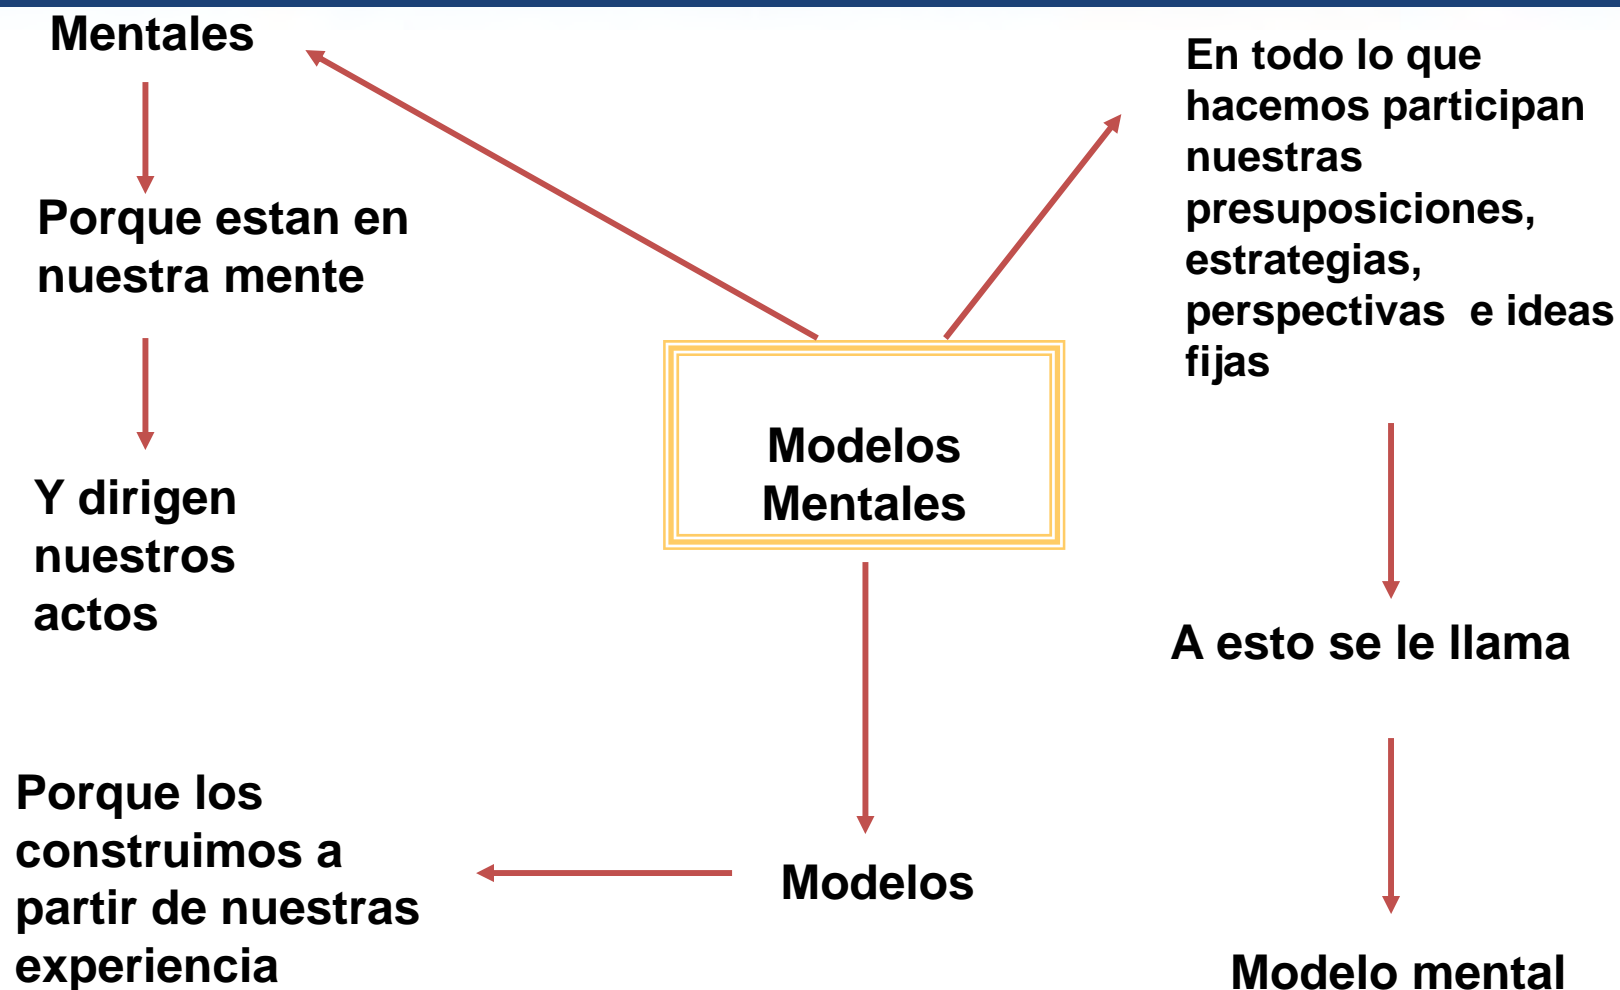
Mentales

Porque estan en nuestra mente

Y dirigen nuestros actos

Modelos Mentales

En todo lo que hacemos participan nuestras presuposiciones, estrategias, perspectivas e ideas fijas

A esto se le llama

Modelo mental

Modelos

Porque los construimos a partir de nuestras experiencia